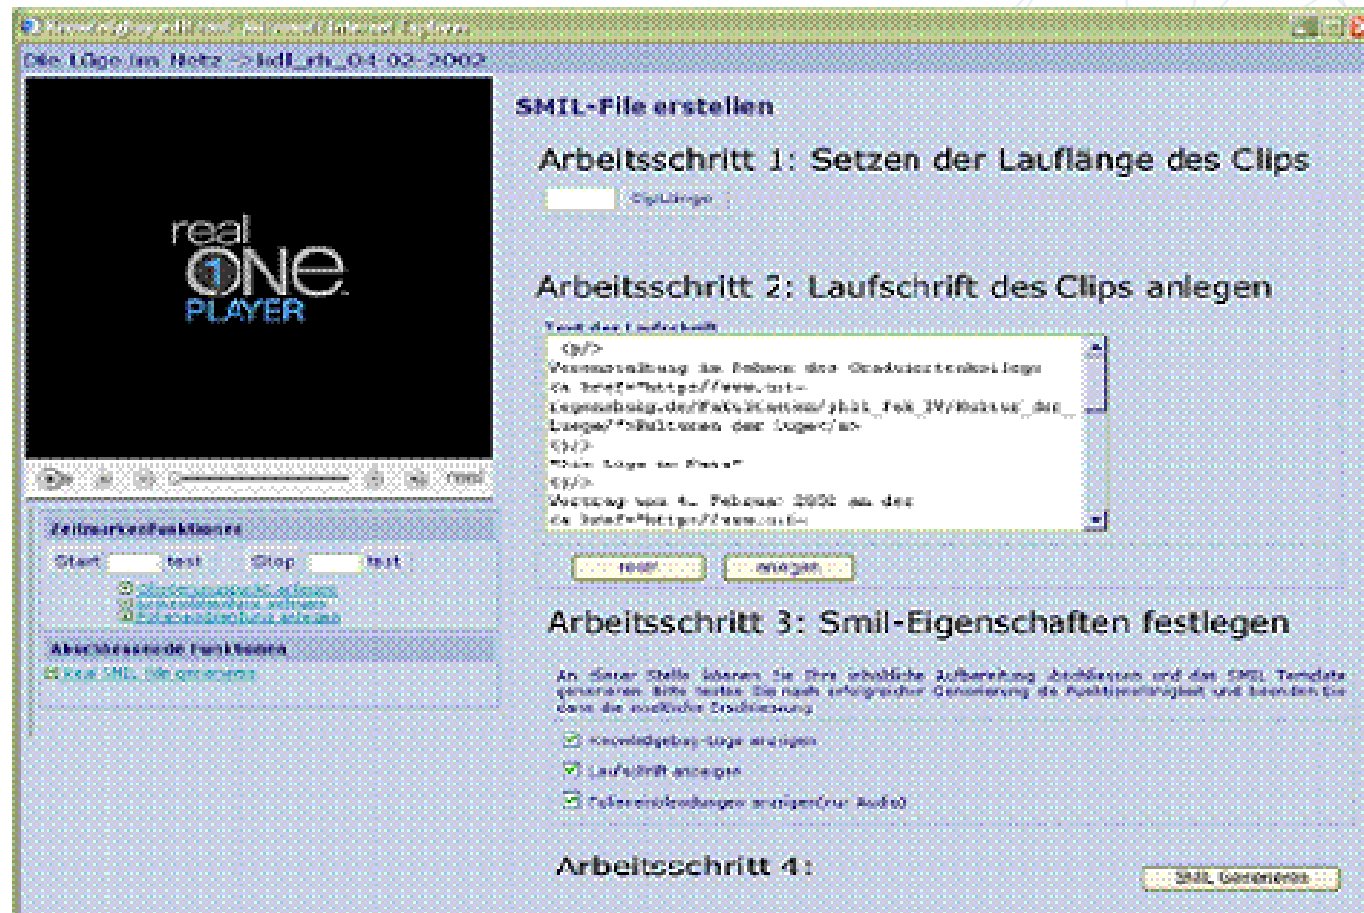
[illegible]

Die Lüge im Netz -> ludl_rh_04-02-2002

real ONE PLAYER

Zeitmarkenfunktionen

Start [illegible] Stop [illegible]

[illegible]
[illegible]
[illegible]

Abschliessende Funktionen

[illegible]

SMIL-File erstellen

Arbeitsschritt 1: Setzen der Lauflänge des Clips

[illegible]

Arbeitsschritt 2: Laufschrift des Clips anlegen

Text der Laufschrift

<p/>
Veranstaltung im Rahmen des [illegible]
<a href="http://www.uni-regensburg.de/Fakultaeten/phil_Fak_IV/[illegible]">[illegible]</a>
<p/>
"Die Lüge im Netz"
<p/>
Vortrag vom 4. Februar 2002 an der
<a href="http://www.uni-

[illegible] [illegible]

Arbeitsschritt 3: Smil-Eigenschaften festlegen

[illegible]

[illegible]

Laufschrift anzeigen

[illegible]

Arbeitsschritt 4:

SMIL Generieren